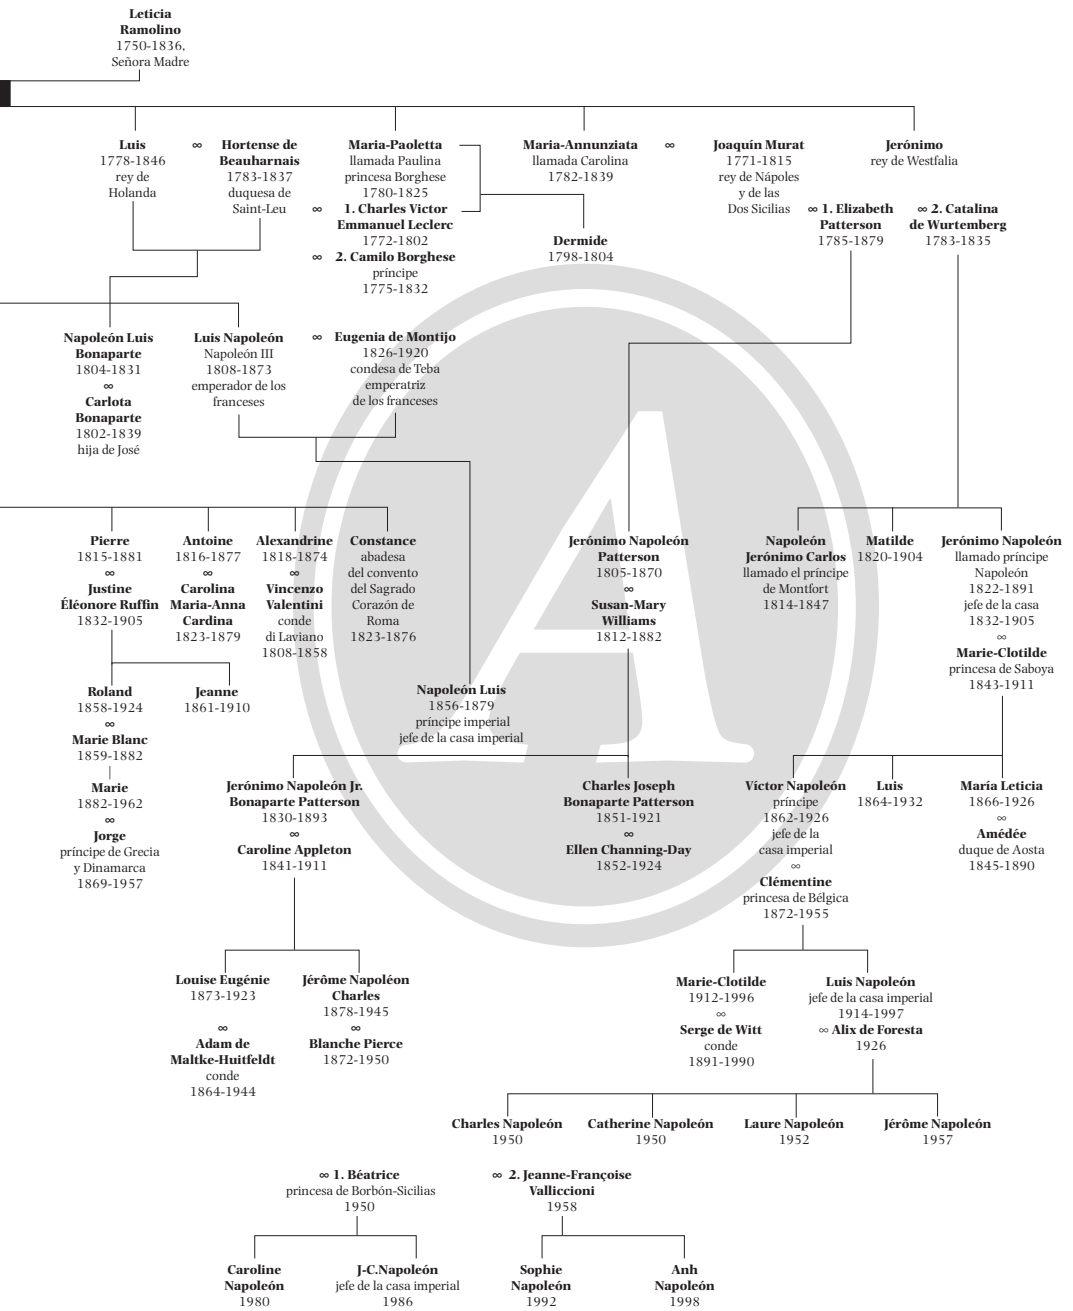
Leticia Ramolino
1750-1836,
Señora Madre

Luis
1778-1846
rey de
Holanda

∞

Hortense de Beauharnais
1783-1837
duquesa de
Saint-Leu

Maria-Paoletta
llamada Paulina
princesa Borghese
1780-1825

∞ 1. Charles Victor Emmanuel Leclerc
1772-1802

∞ 2. Camilo Borghese
príncipe
1775-1832

Maria-Annunziata
llamada Carolina
1782-1839

∞

Joaquín Murat
1771-1815
rey de Nápoles
y de las
Dos Sicilias

Jerónimo
rey de Westfalia

∞ 1. Elizabeth Patterson
1785-1879

∞ 2. Catalina de Wurtemberg
1783-1835

Dermide
1798-1804

Napoleón Luis Bonaparte
1804-1831
∞
Carlota Bonaparte
1802-1839
hija de José

Luis Napoleón
Napoleón III
1808-1873
emperador de los
franceses

∞

Eugenia de Montijo
1826-1920
condesa de Teba
emperatriz
de los franceses

Pierre
1815-1881
∞
Justine Éléonore Ruffin
1832-1905

Antoine
1816-1877
∞
Carolina Maria-Anna Cardina
1823-1879

Alexandrine
1818-1874
∞
Vincenzo Valentini
conde
di Laviano
1808-1858

Constance
abadesa
del convento
del Sagrado
Corazón de
Roma
1823-1876

Jerónimo Napoleón Patterson
1805-1870
∞
Susan-Mary Williams
1812-1882

Napoleón Jerónimo Carlos
llamado el príncipe
de Montfort
1814-1847

Matilde
1820-1904

Jerónimo Napoleón
llamado príncipe
Napoleón
1822-1891
jefe de la casa
1832-1905
∞
Marie-Clotilde
princesa de Saboya
1843-1911

Roland
1858-1924
∞
Marie Blanc
1859-1882

Marie
1882-1962
∞
Jorge
príncipe de Grecia
y Dinamarca
1869-1957

Jeanne
1861-1910

Napoleón Luis
1856-1879
príncipe imperial
jefe de la casa imperial

Jerónimo Napoleón Jr. Bonaparte Patterson
1830-1893
∞
Caroline Appleton
1841-1911

Charles Joseph Bonaparte Patterson
1851-1921
∞
Ellen Channing-Day
1852-1924

Víctor Napoleón
príncipe
1862-1926
jefe de la
casa imperial
∞
Clémentine
princesa de Bélgica
1872-1955

Luis
1864-1932

María Leticia
1866-1926
∞
Amédée
duque de Aosta
1845-1890

Louise Eugénie
1873-1923
∞
Adam de Maltke-Huitfeldt
conde
1864-1944

Jérôme Napoléon Charles
1878-1945
∞
Blanche Pierce
1872-1950

Marie-Clotilde
1912-1996
∞
Serge de Witt
conde
1891-1990

Luis Napoleón
jefe de la casa imperial
1914-1997
∞ Alix de Foresta
1926

Charles Napoleón
1950

Catherine Napoleón
1950

Laure Napoleón
1952

Jérôme Napoleón
1957

∞ 1. Béatrice
princesa de Borbón-Sicilias
1950

∞ 2. Jeanne-Françoise Valliccioni
1958

Caroline Napoleón
1980

J-C.Napoleón
jefe de la casa imperial
1986

Sophie Napoleón
1992

Anh Napoleón
1998